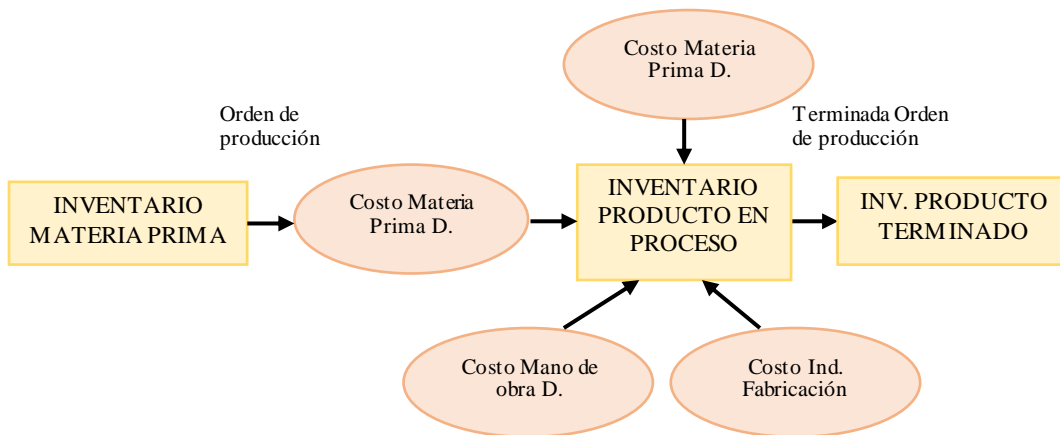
Costo Materia Prima D.

Orden de producción

Terminada Orden de producción

INVENTARIO MATERIA PRIMA

Costo Materia Prima D.

INVENTARIO PRODUCTO EN PROCESO

INV. PRODUCTO TERMINADO

Costo Mano de obra D.

Costo Ind. Fabricación